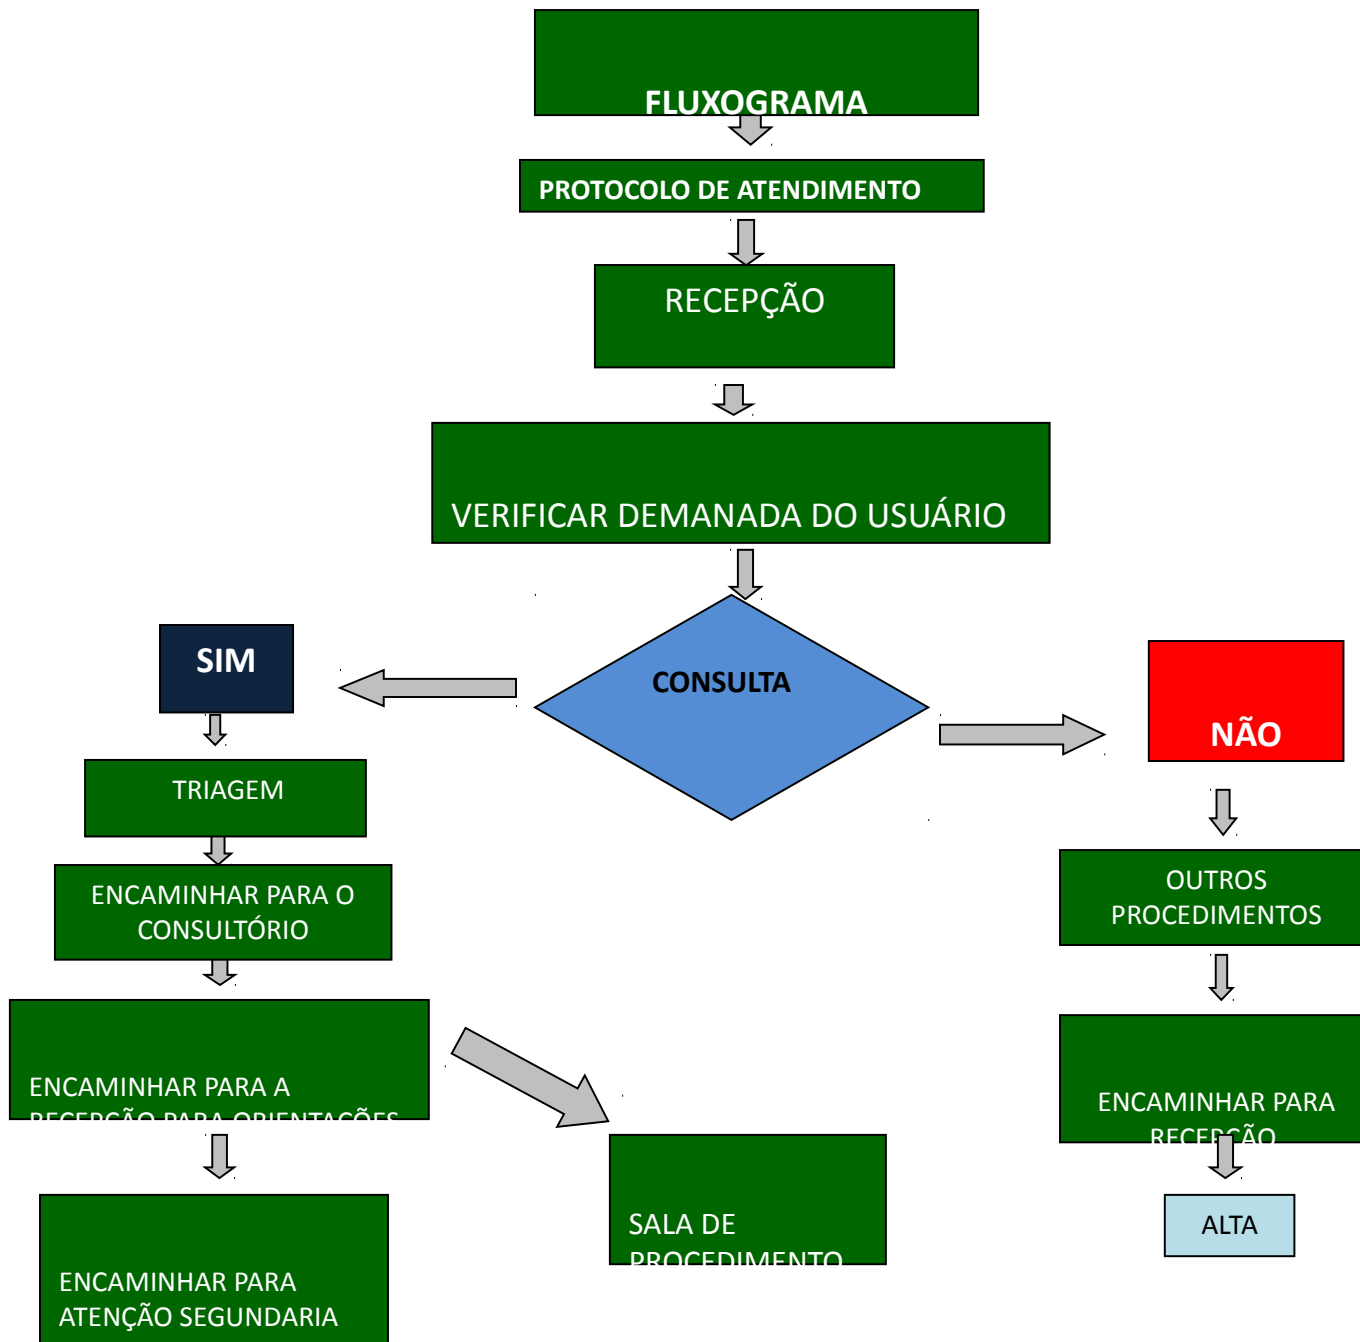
FLUXOGRAMA

PROTOCOLO DE ATENDIMENTO

RECEPÇÃO

VERIFICAR DEMANADA DO USUÁRIO

SIM

CONSULTA

NÃO

TRIAGEM

ENCAMINHAR PARA O CONSULTÓRIO

ENCAMINHAR PARA A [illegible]

ENCAMINHAR PARA ATENÇÃO SEGUNDARIA

SALA DE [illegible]

OUTROS PROCEDIMENTOS

ENCAMINHAR PARA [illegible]

ALTA